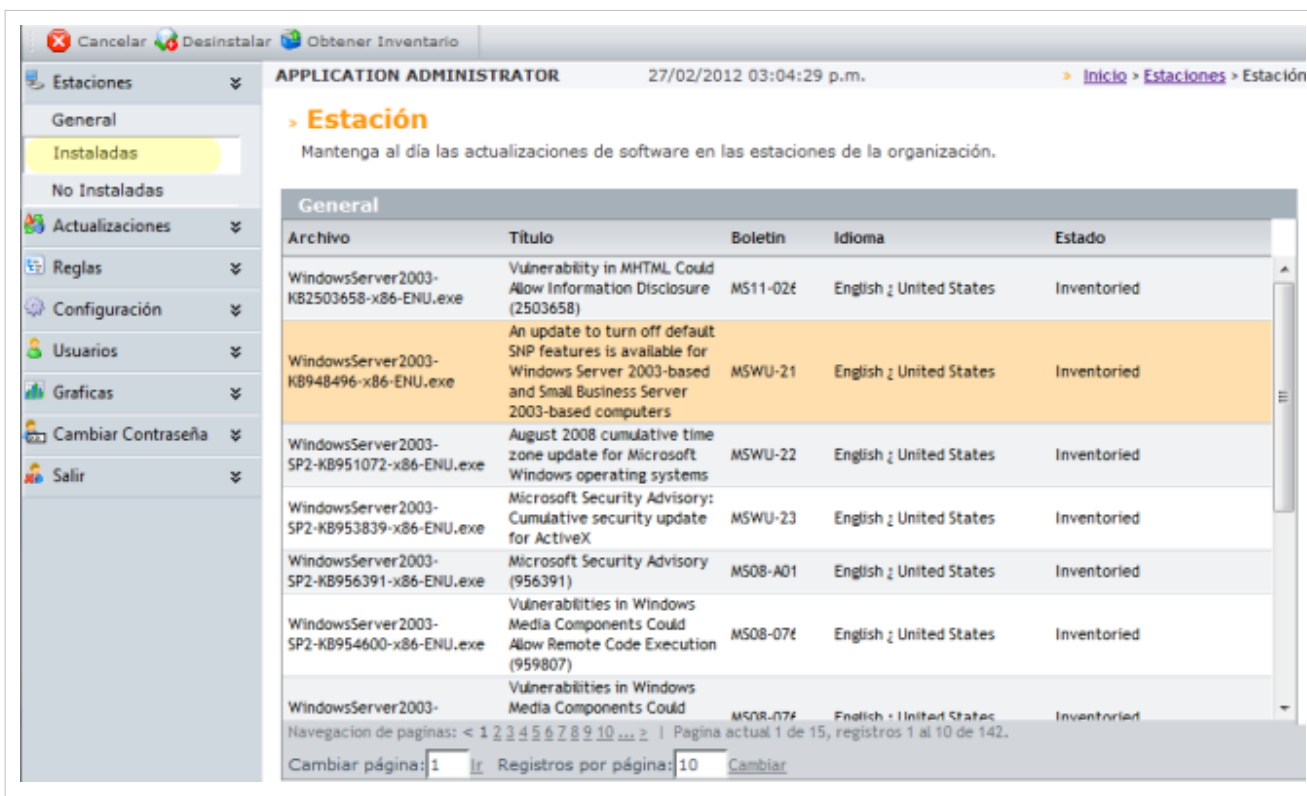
Cancelar Desinstalar Obtener Inventario

Estaciones
General
Instaladas
No Instaladas
Actualizaciones
Reglas
Configuración
Usuarios
Graficas
Cambiar Contraseña
Salir

APPLICATION ADMINISTRATOR 27/02/2012 03:04:29 p.m. » Inicio » Estaciones » Estació

» Estación
Mantenga al día las actualizaciones de software en las estaciones de la organización.

General

| Archivo | Titulo | Boletin | Idioma | Estado |
|---|---|---|---|---|
| WindowsServer2003-KB2503658-x86-ENU.exe | Vulnerability in MHTML Could Allow Information Disclosure (2503658) | MS11-026 | English ¿ United States | Inventoried |
| WindowsServer2003-KB948496-x86-ENU.exe | An update to turn off default SNP features is available for Windows Server 2003-based and Small Business Server 2003-based computers | MSWU-21 | English ¿ United States | Inventoried |
| WindowsServer2003-SP2-KB951072-x86-ENU.exe | August 2008 cumulative time zone update for Microsoft Windows operating systems | MSWU-22 | English ¿ United States | Inventoried |
| WindowsServer2003-SP2-KB953839-x86-ENU.exe | Microsoft Security Advisory: Cumulative security update for ActiveX | MSWU-23 | English ¿ United States | Inventoried |
| WindowsServer2003-SP2-KB956391-x86-ENU.exe | Microsoft Security Advisory (956391) | MS08-A01 | English ¿ United States | Inventoried |
| WindowsServer2003-SP2-KB954600-x86-ENU.exe | Vulnerabilities in Windows Media Components Could Allow Remote Code Execution (959807) | MS08-076 | English ¿ United States | Inventoried |
| WindowsServer2003- | Vulnerabilities in Windows Media Components Could | MS08-076 | English ¿ United States | Inventoried |

Navegacion de paginas: < 1 2 3 4 5 6 7 8 9 10 ... > | Pagina actual 1 de 15, registros 1 al 10 de 142.

Cambiar página: 1 Ir Registros por página: 10 Cambiar